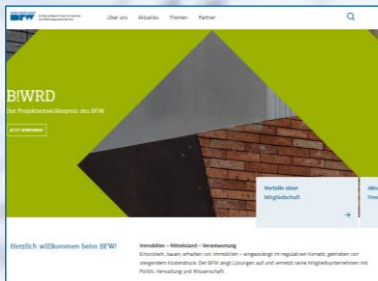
BFW

Über uns Aktuelles Themen Partner

B!WRD

Der Projektentwicklerpreis des BFW

JETZT BEWERBEN

Vorteile einer Mitgliedschaft

Akt Frei

Herzlich willkommen beim BFW!

Immobilien – Mittelstand – Verantwortung

Entwickeln, bauen, erhalten von Immobilien – angesiedelt im regulativen Korsett, getrieben von steigendem Kostendruck. Der BFW zeigt Lösungen auf und vernetzt seine Mitgliedsunternehmen mit Politik, Verwaltung und Wissenschaft.